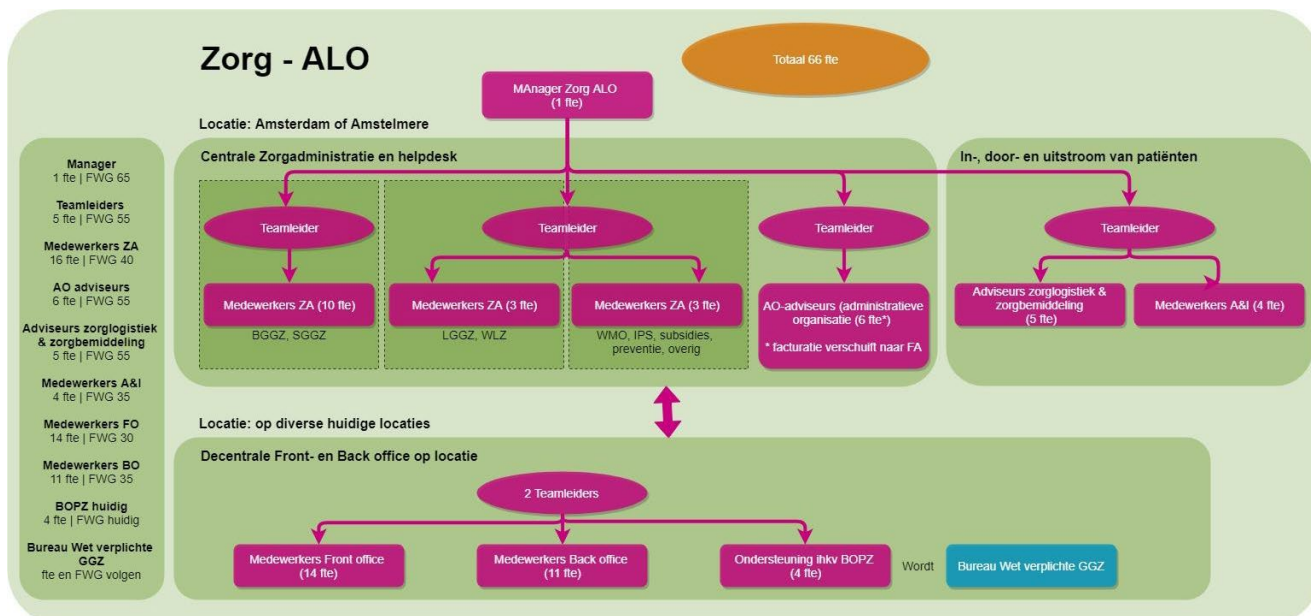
Zorg - ALO

Totaal 66 fte

MAnager Zorg ALO
(1 fte)

Locatie: Amsterdam of Amstelmere

Manager
1 fte | FWG 65

Teamleiders
5 fte | FWG 55

Medewerkers ZA
16 fte | FWG 40

AO adviseurs
6 fte | FWG 55

Adviseurs zorglogistiek & zorgbemiddeling
5 fte | FWG 55

Medewerkers A&I
4 fte | FWG 35

Medewerkers FO
14 fte | FWG 30

Medewerkers BO
11 fte | FWG 35

BOPZ huidig
4 fte | FWG huidig

Bureau Wet verplichte GGZ
fte en FWG volgen

Centrale Zorgadministratie en helpdesk

Teamleider

Medewerkers ZA (10 fte)

BGGZ, SGGZ

Teamleider

Medewerkers ZA (3 fte)

LGGZ, WLZ

Medewerkers ZA (3 fte)

WMO, IPS, subsidies, preventie, overig

Teamleider

AO-adviseurs (administratieve organisatie (6 fte*)

* facturatie verschuift naar FA

In-, door- en uitstroom van patiënten

Teamleider

Adviseurs zorglogistiek & zorgbemiddeling
(5 fte)

Medewerkers A&I (4 fte)

Locatie: op diverse huidige locaties

Decentrale Front- en Back office op locatie

2 Teamleiders

Medewerkers Front office
(14 fte)

Medewerkers Back office
(11 fte)

Ondersteuning ihkv BOPZ
(4 fte)

Wordt

Bureau Wet verplichte GGZ